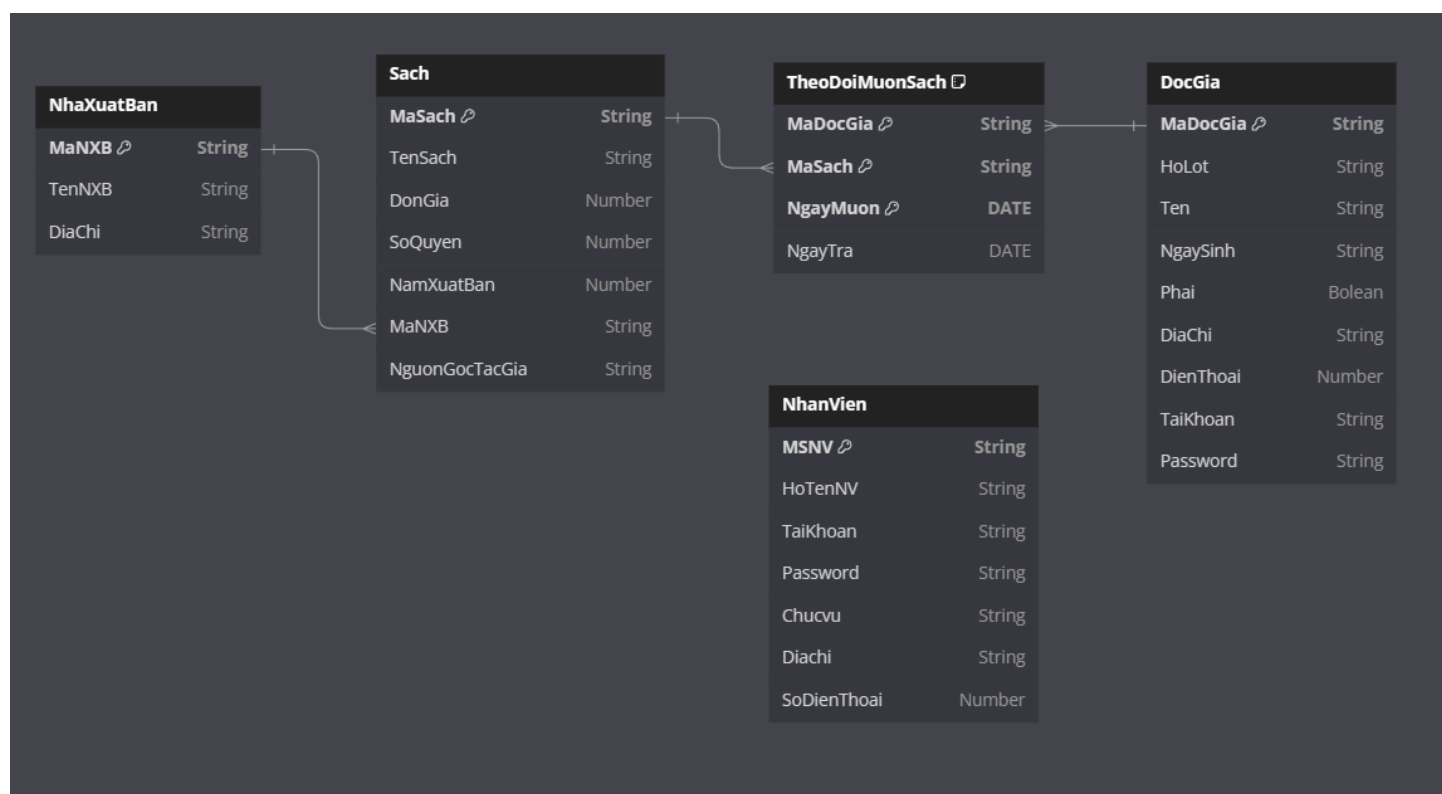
NhaXuatBan

| NhaXuatBan | |
|---|---|
| MaNXB | String |
| TenNXB | String |
| DiaChi | String |

| Sach | |
|---|---|
| MaSach | String |
| TenSach | String |
| DonGia | Number |
| SoQuyen | Number |
| NamXuatBan | Number |
| MaNXB | String |
| NguonGocTacGia | String |

| TheoDoiMuonSach | |
|---|---|
| MaDocGia | String |
| MaSach | String |
| NgayMuon | DATE |
| NgayTra | DATE |

| DocGia | |
|---|---|
| MaDocGia | String |
| HoLot | String |
| Ten | String |
| NgaySinh | String |
| Phai | Bolean |
| DiaChi | String |
| DienThoai | Number |
| TaiKhoan | String |
| Password | String |

| NhanVien | |
|---|---|
| MSNV | String |
| HoTenNV | String |
| TaiKhoan | String |
| Password | String |
| Chucvu | String |
| Diachi | String |
| SoDienThoai | Number |